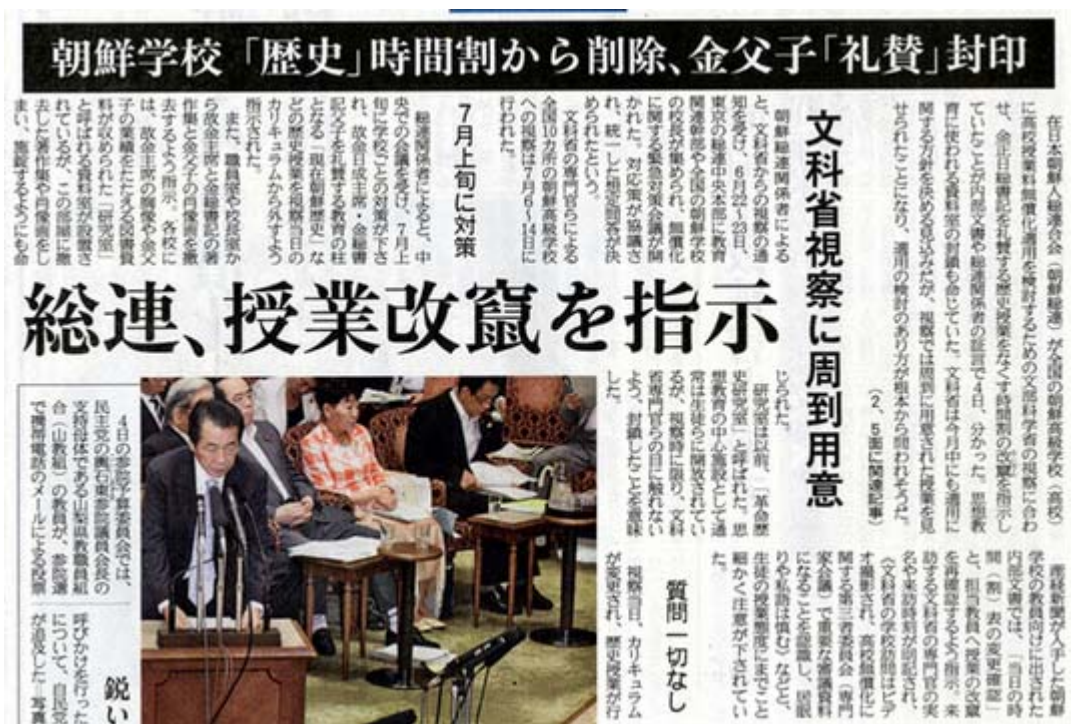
朝鮮学校「歴史」時間割から削除、金父子「礼賛」封印

文科省視察に周到用意

在日本朝鮮人総連合会（朝鮮総連）が全国の朝鮮高級学校（高校）に高校授業料無償化の適用を検討するための文部科学省の視察に合わせ、金日成親子を礼賛する歴史授業をなくす時間割の改変を指示していたことが内部文書や総連関係者の証言で4日、分かった。思想教育に使われる教科書の封鎖も命じていた。文科省は今月中にも適用に関する方針を決める見込みだが、視察では周到に用意された授業を見せられたことになり、適用の検討のあり方が根本から問われそうだ。（2、5面に関連記事）

朝鮮総連関係者によると、文科省からの視察の通知を受け、6月22～23日、東京の総連中央本部に教育関連部署や全国の朝鮮学校の校長が集められ、無償化に関する緊急対策会議が開かれた。対応策が協議され、統一した想定問答が決められたという。

文科省の専門官らによる全国10カ所の朝鮮高級学校への視察は7月6～14日に行われた。

7月上旬に対策

総連関係者によると、中央での会議を受け、7月上旬に学校ごとの対策が下された。故金日成主席・金総書記父子を礼賛する教育の柱となる「現在朝鮮歴史」などの歴史授業を視察当日のカリキュラムから外すよう指示された。

また、職員室や校長室から故金主席と金総書記の著作集と父子の肖像画を撤去するよう指示。各校には、故金主席の側近や金父子の業績をたたえる図書資料が収められた「研究室」と呼ばれる資料室が設置されているが、この部屋に掲示した著作集や肖像画を隠ししまい、施錠するようにも命

総連、授業改竄を指示

じられた。

研究室は以前、「革命歴史研究室」と呼ばれた。思想教育の中心施設として通常は生徒らに開放されているが、視察時に限り、文科省専門官らの目に触れないよう、封鎖したことを意味した。

質問一切なし

視察当日、カリキュラムが変更され、歴史授業が行

産経新聞が入手した朝鮮学校の教員向けに出された内部文書では、「当日の時間（割）表の変更確認」と、担当教員へ授業の改竄を指導するよう指示。来訪する文科省の専門官の実名や来訪時刻が明記され、（文科省の学校訪問は）ビデオ撮影され、高校無償化に関する第三者委員会（専門家会議）で重要な審議資料になることを認識し、服装や私語は慎む」など、生徒の授業態度にまでこと細かく注意が下されていた。

4日の参院予算委員会では、民主党の最大支持団体である日教組の支持母体である山梨県教職員組合（山教組）の教員が、参院選で携帯電話のメールによる投票

呼びかけを行ったことについて、自民党が追及した＝写真

鋭い